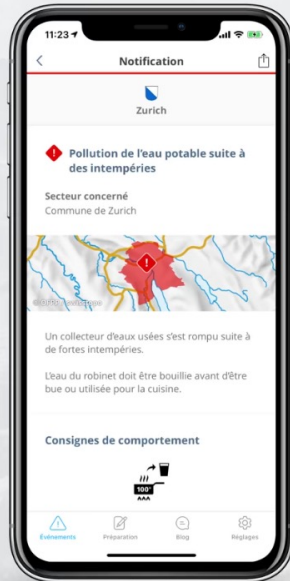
11:23

Notification

Zurich

Pollution de l'eau potable suite à des intempéries

Secteur concerné
Commune de Zurich

©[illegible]

Un collecteur d'eaux usées s'est rompu suite à de fortes intempéries.

L'eau du robinet doit être bouillie avant d'être bue ou utilisée pour la cuisine.

Consignes de comportement

100°

Événements Préparation Blog Réglages